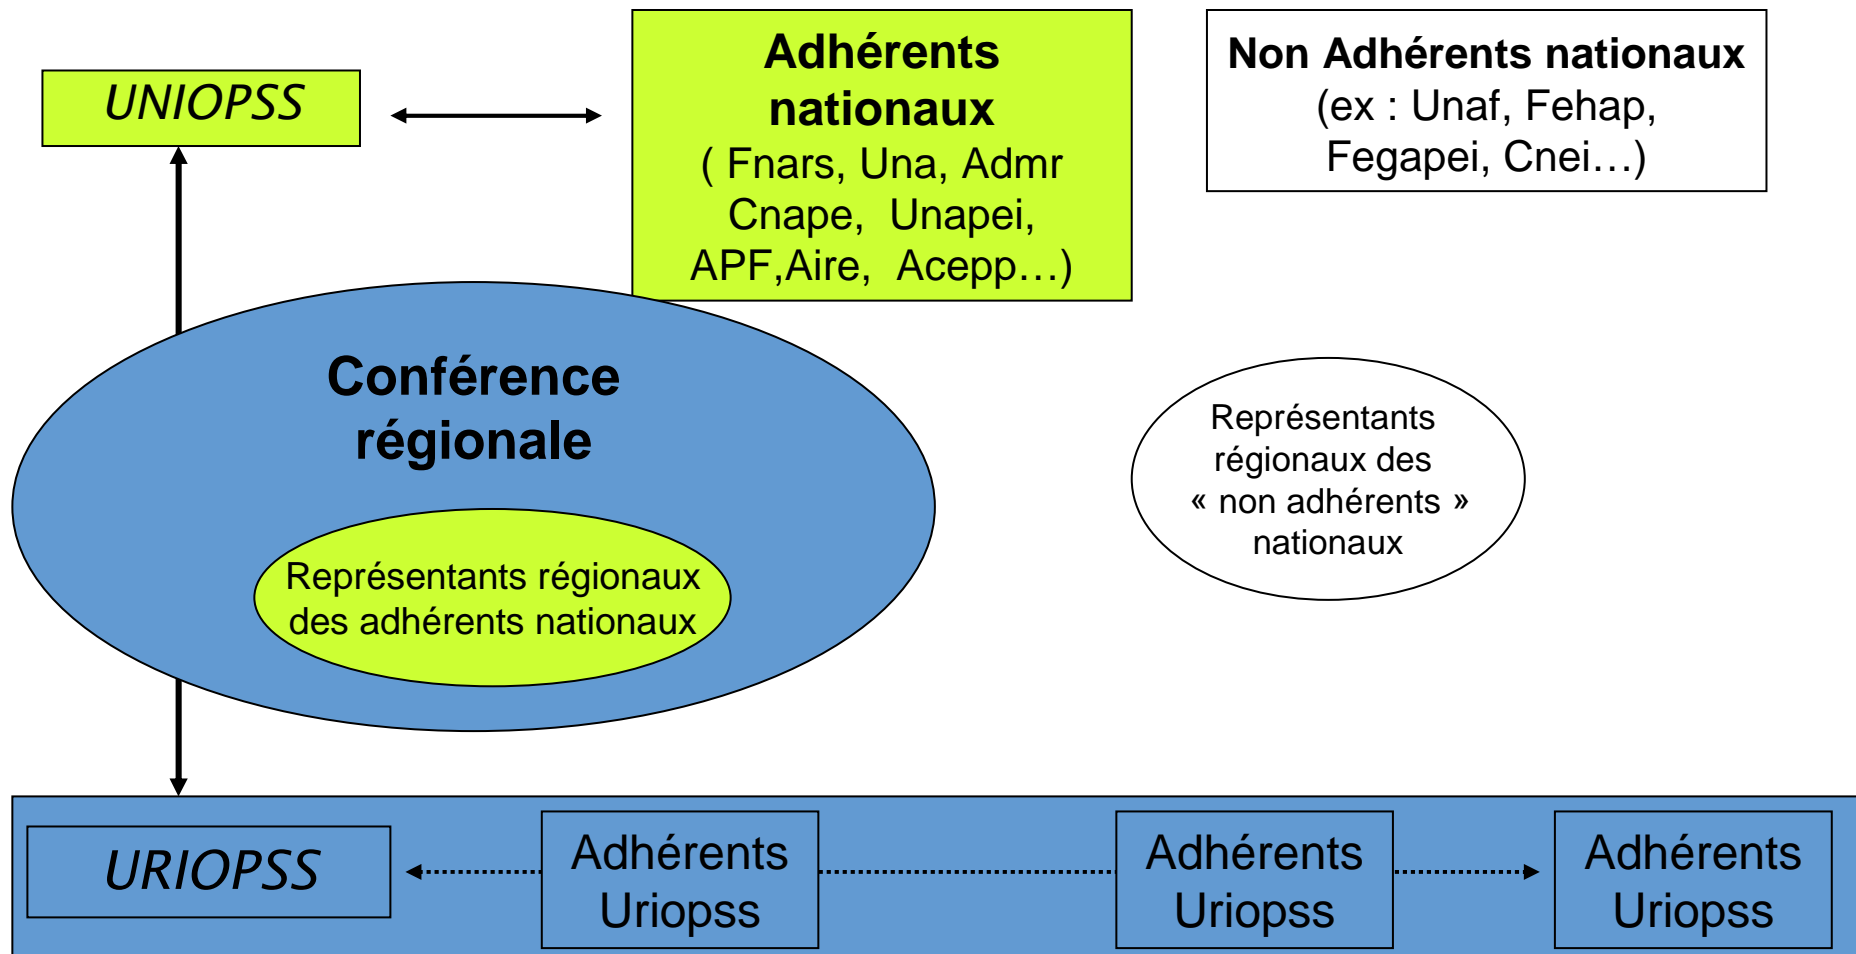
UNIOPSS

Adhérents nationaux
( Fnars, Una, Admr Cnape, Unapei, APF,Aire, Acepp…)

Non Adhérents nationaux
(ex : Unaf, Fehap, Fegapei, Cnei…)

Conférence régionale

Représentants régionaux des adhérents nationaux

Représentants régionaux des « non adhérents » nationaux

URIOPSS

Adhérents Uriopss

Adhérents Uriopss

Adhérents Uriopss